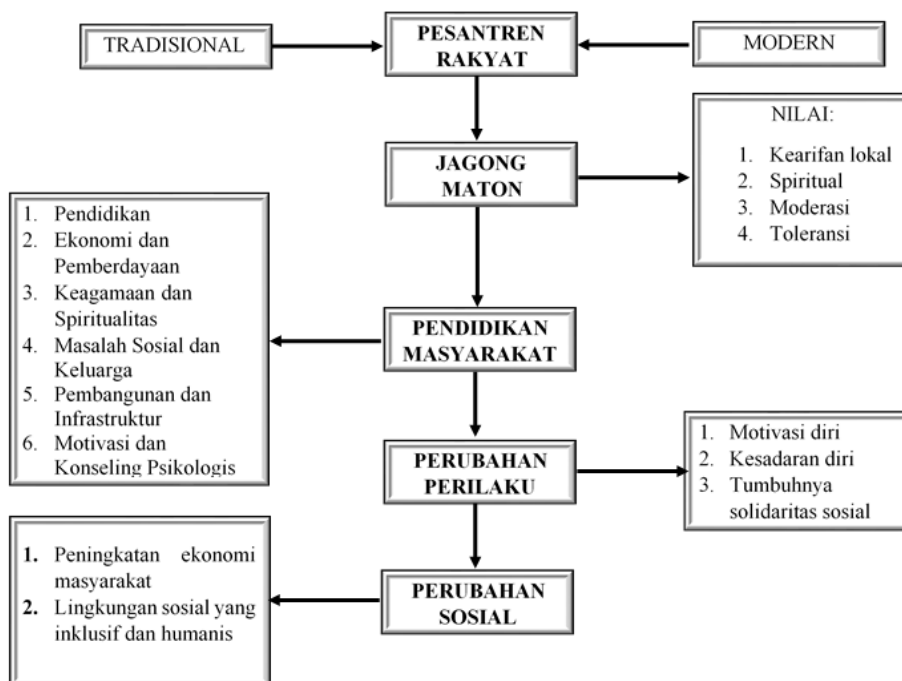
TRADISIONAL

PESANTREN RAKYAT

MODERN

JAGONG MATON

NILAI:
1. Kearifan lokal
2. Spiritual
3. Moderasi
4. Toleransi

1. Pendidikan
2. Ekonomi dan Pemberdayaan
3. Keagamaan dan Spiritualitas
4. Masalah Sosial dan Keluarga
5. Pembangunan dan Infrastruktur
6. Motivasi dan Konseling Psikologis

PENDIDIKAN MASYARAKAT

PERUBAHAN PERILAKU

1. Motivasi diri
2. Kesadaran diri
3. Tumbuhnya solidaritas sosial

1. Peningkatan ekonomi masyarakat
2. Lingkungan sosial yang inklusif dan humanis

PERUBAHAN SOSIAL